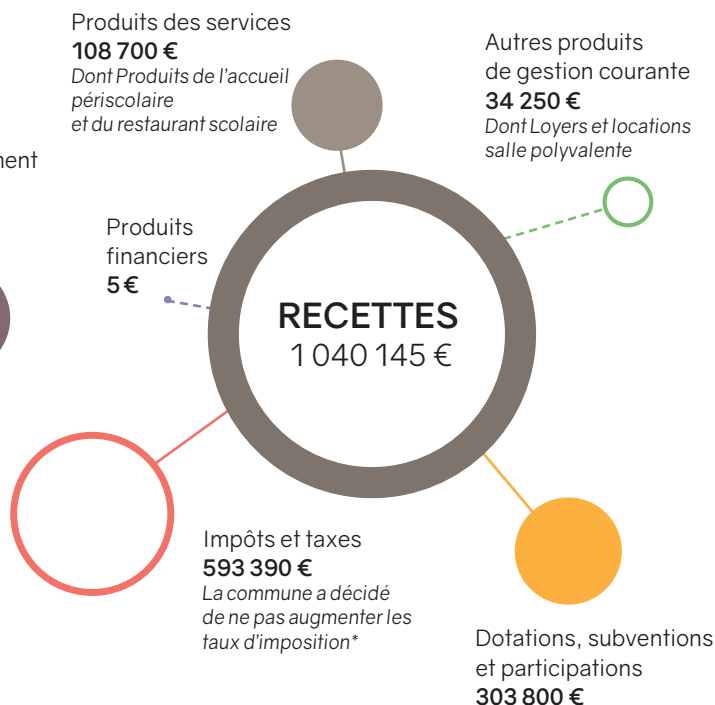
Produits des services
108 700 €
Dont Produits de l'accueil périscolaire et du restaurant scolaire

Autres produits de gestion courante
34 250 €
Dont Loyers et locations salle polyvalente

ment

Produits financiers
5 €

RECETTES
1 040 145 €

Impôts et taxes
593 390 €
La commune a décidé de ne pas augmenter les taux d'imposition*

Dotations, subventions et participations
303 800 €